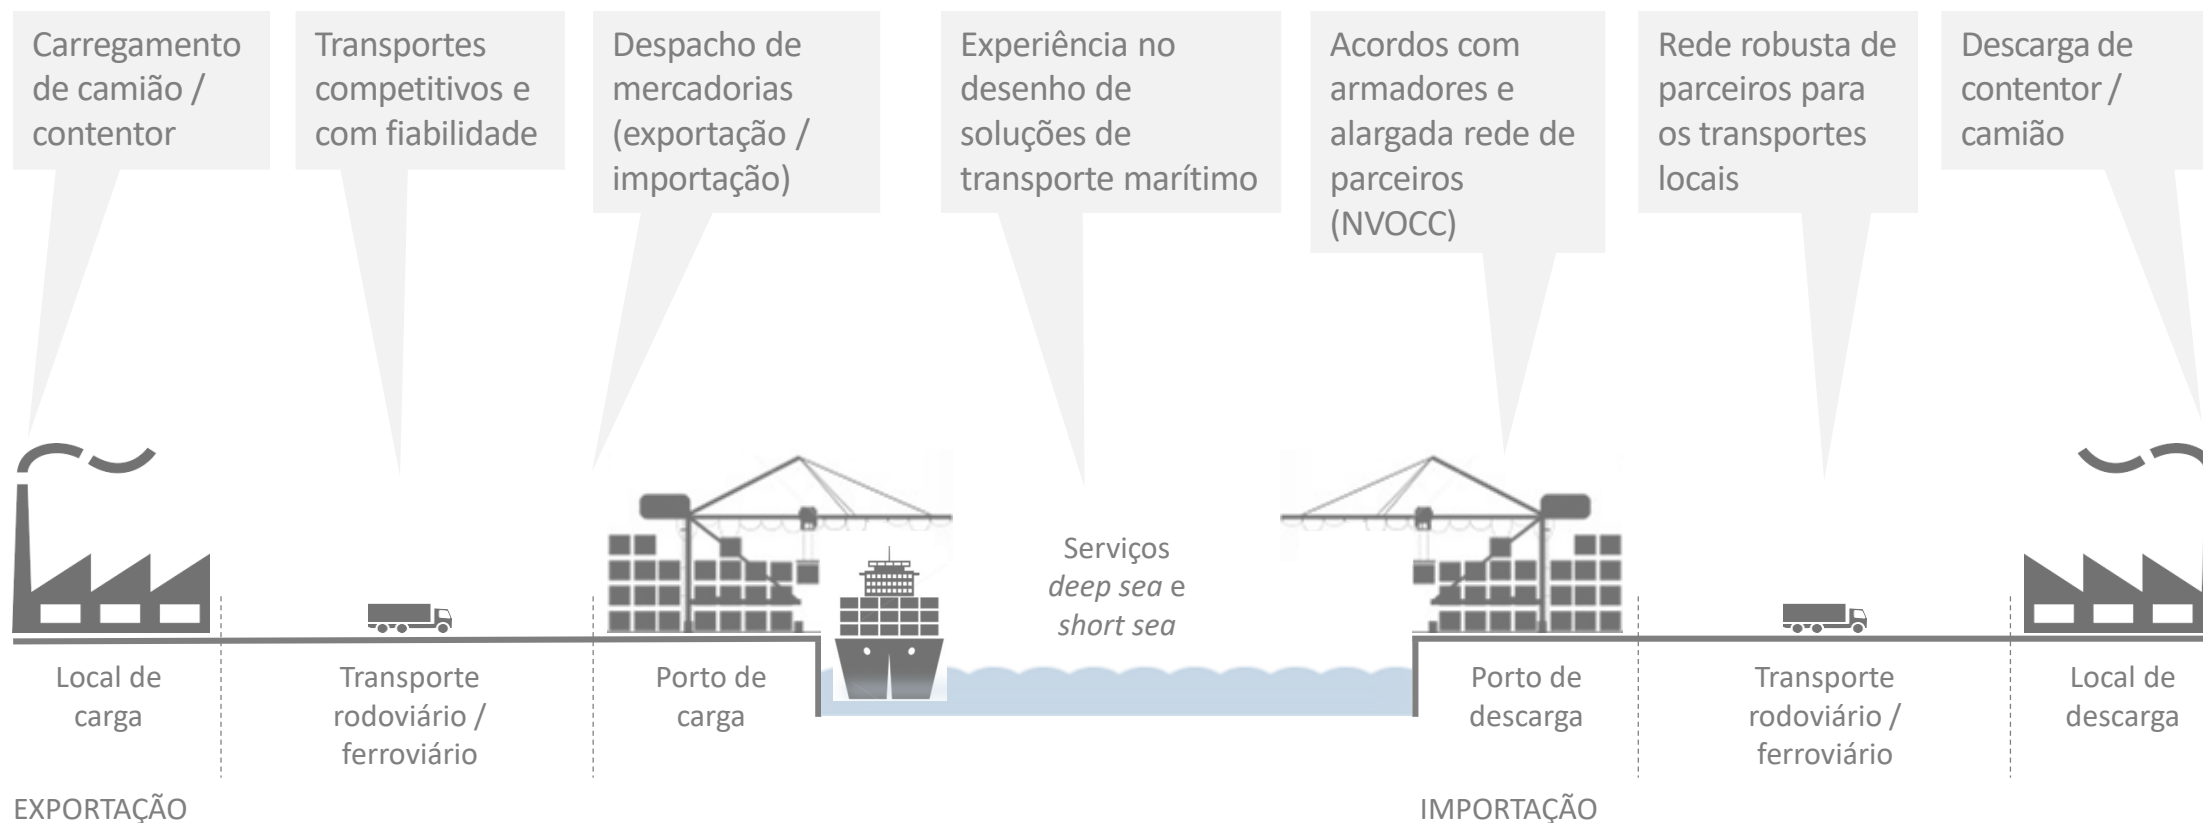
Carregamento de camião / contentor

Transportes competitivos e com fiabilidade

Despacho de mercadorias (exportação / importação)

Experiência no desenho de soluções de transporte marítimo

Acordos com armadores e alargada rede de parceiros (NVOCC)

Rede robusta de parceiros para os transportes locais

Descarga de contentor / camião

Serviços *deep sea* e *short sea*

Local de carga

Transporte rodoviário / ferroviário

Porto de carga

Porto de descarga

Transporte rodoviário / ferroviário

Local de descarga

EXPORTAÇÃO

IMPORTAÇÃO